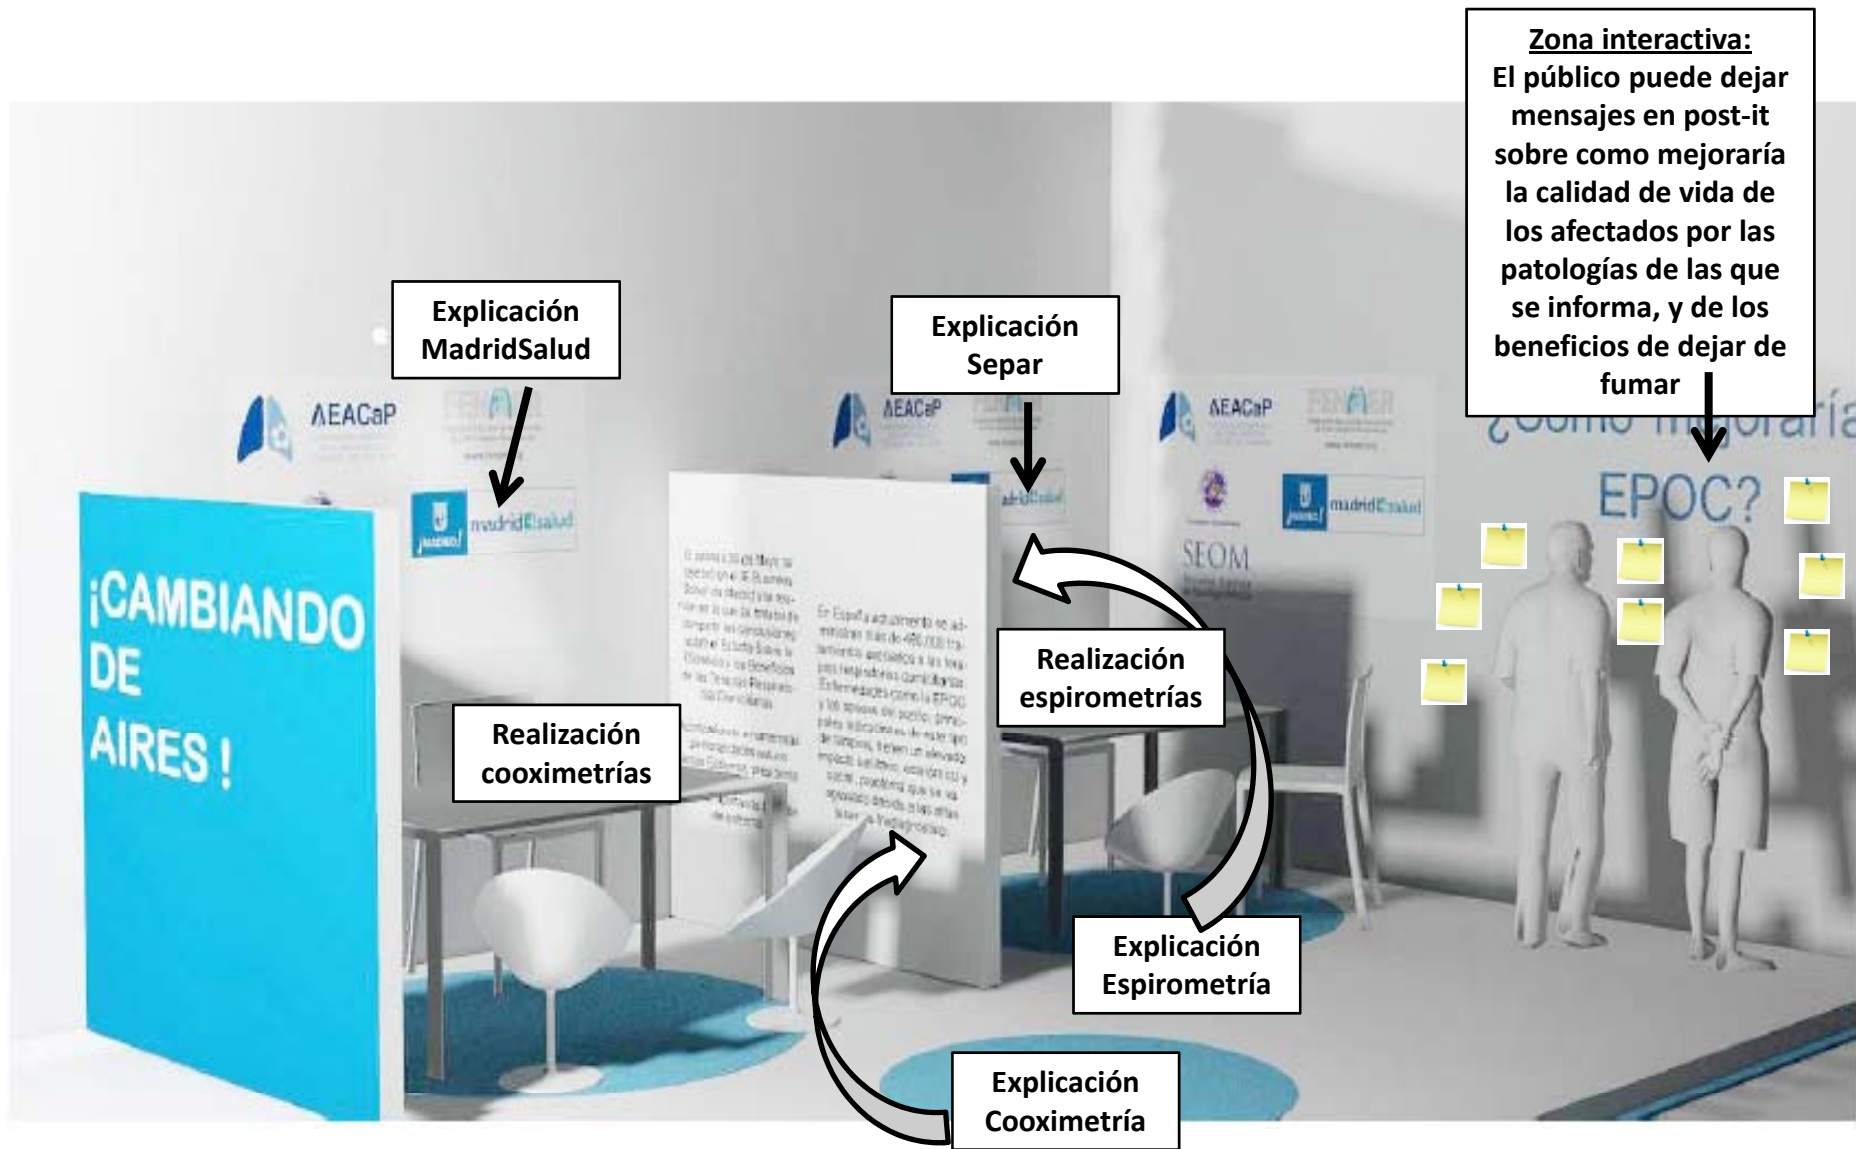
Zona interactiva:
El público puede dejar mensajes en post-it sobre como mejoraría la calidad de vida de los afectados por las patologías de las que se informa, y de los beneficios de dejar de fumar

Explicación MadridSalud

Explicación Separ

AEACaP

AEACaP

AEACaP

FENAER

FENAER

madridsalud

madridsalud

SEOM

¿Cómo mejoraría EPOC?

¡CAMBIANDO DE AIRES !

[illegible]

En España actualmente se administran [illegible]

Realización espirometrías

Realización cooximetrías

Explicación Espirometría

Explicación Cooximetría